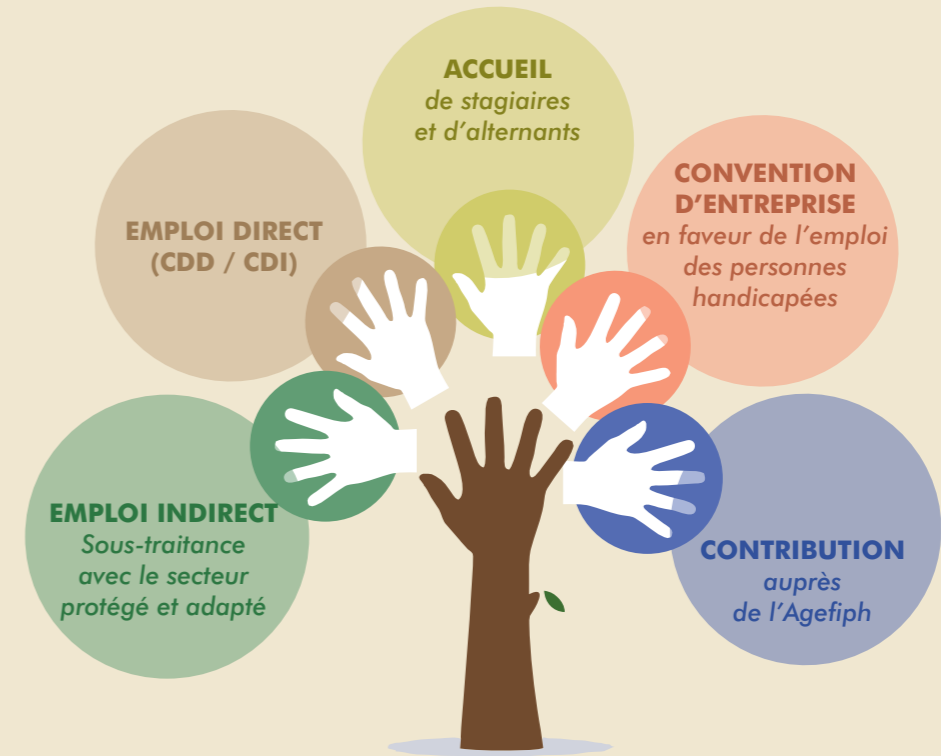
ACCUEIL
de stagiaires et d'alternants

EMPLOI DIRECT (CDD / CDI)

CONVENTION D'ENTREPRISE
en faveur de l'emploi des personnes handicapées

EMPLOI INDIRECT
Sous-traitance avec le secteur protégé et adapté

CONTRIBUTION
auprès de l'Agefiph